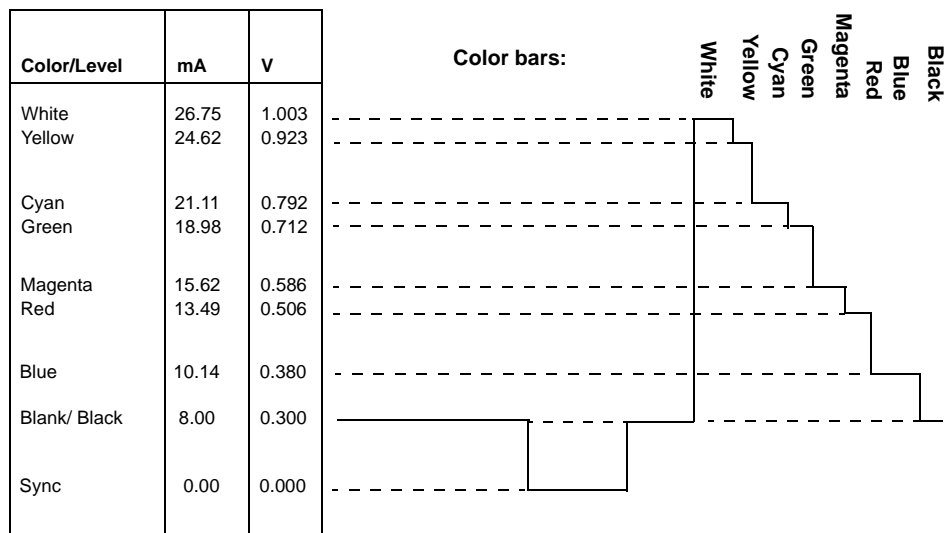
| Color/Level | mA | V |
|---|---|---|
| White | 26.75 | 1.003 |
| Yellow | 24.62 | 0.923 |
| Cyan | 21.11 | 0.792 |
| Green | 18.98 | 0.712 |
| Magenta | 15.62 | 0.586 |
| Red | 13.49 | 0.506 |
| Blue | 10.14 | 0.380 |
| Blank/ Black | 8.00 | 0.300 |
| Sync | 0.00 | 0.000 |

Color bars:

White
Yellow
Cyan
Green
Magenta
Red
Blue
Black